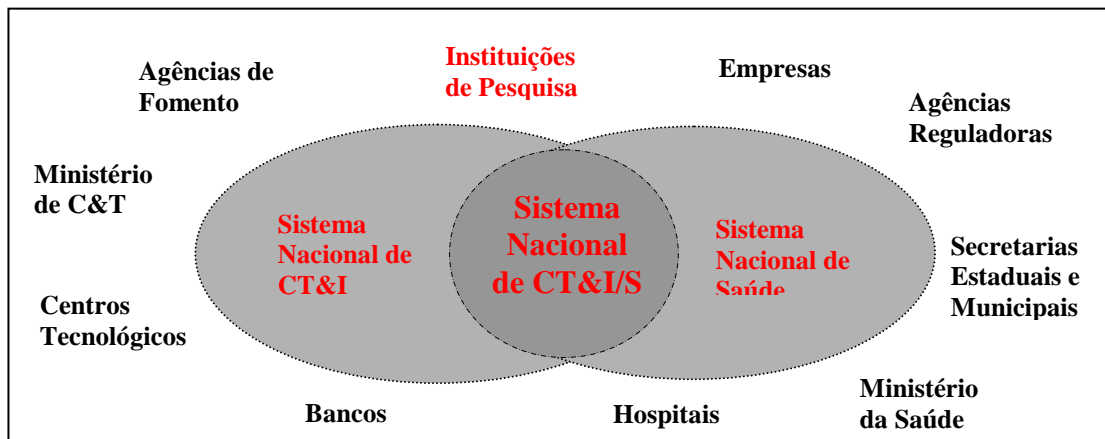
Agências de Fomento

Instituições de Pesquisa

Empresas

Agências Reguladoras

Ministério de C&T

Sistema Nacional de CT&I

Sistema Nacional de CT&I/S

Sistema Nacional de Saúde

Secretarias Estaduais e Municipais

Centros Tecnológicos

Bancos

Hospitais

Ministério da Saúde